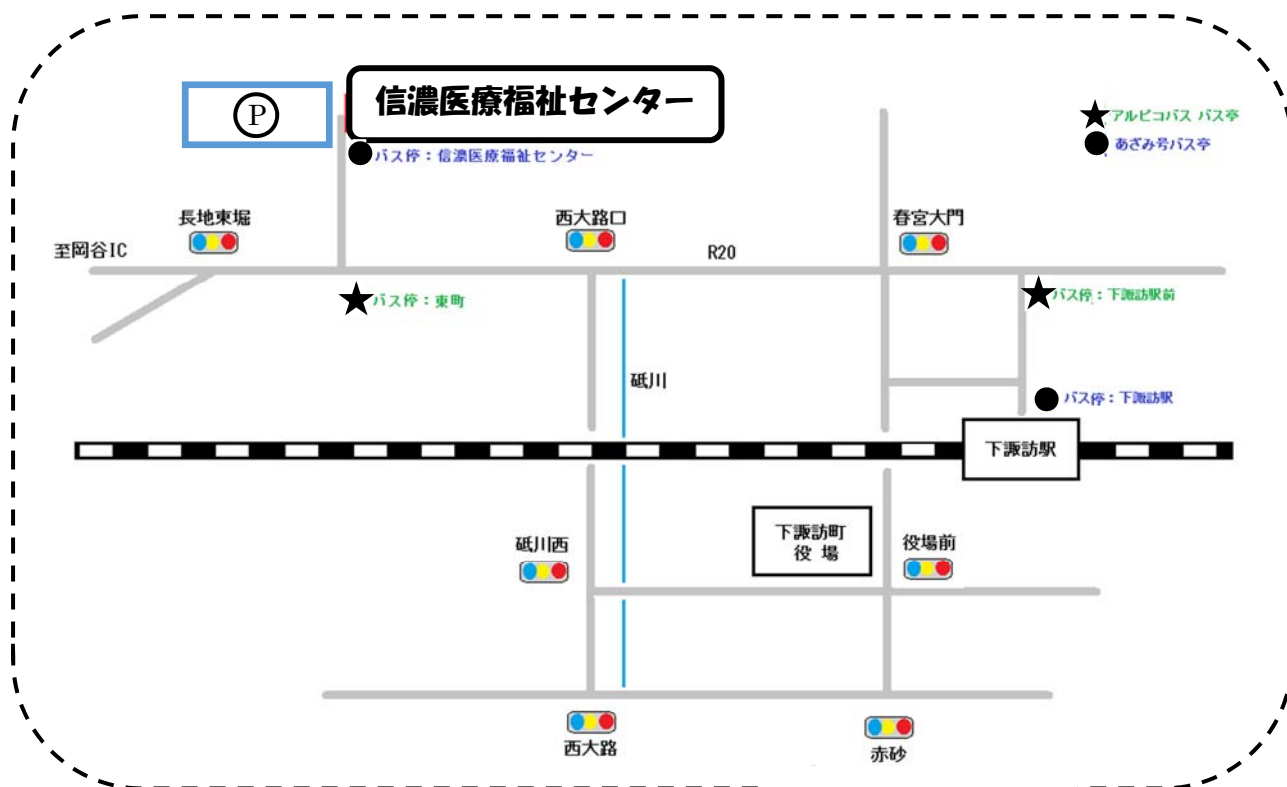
Ⓟ

信濃医療福祉センター

★アルピコバス バス亭
●あざみ号バス亭

●バス停：信濃医療福祉センター

長地東堀

西大路口

春宮大門

至岡谷IC

R20

★バス停：東町

★バス停：下諏訪駅前

砥川

●バス停：下諏訪駅

下諏訪駅

下諏訪町
役 場

砥川西

役場前

西大路

赤砂